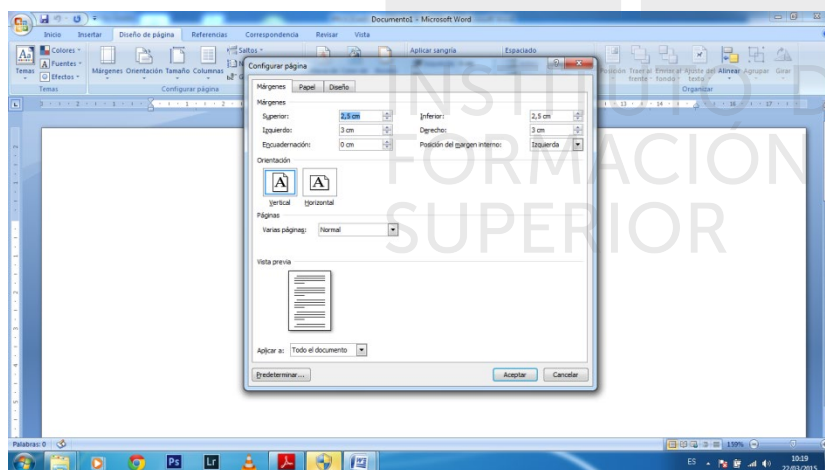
Documento1 - Microsoft Word

Inicio Insertar Diseño de página Referencias Correspondencia Revisar Vista

Colores Fuentes Efectos Temas Márgenes Orientación Tamaño Columnas Saltos Configurar página Aplicar sangría Espaciado Posición Traer al frente Enviar al fondo Ajuste del texto Alinear Agrupar Girar Organizar

Configurar página

Márgenes Papel Diseño

Márgenes

Superior: 2,5 cm Inferior: 2,5 cm

Izquierdo: 3 cm Derecho: 3 cm

Encuadernación: 0 cm Posición del margen interno: Izquierda

Orientación

Vertical Horizontal

Páginas

Varias páginas: Normal

Vista previa

Aplicar a: Todo el documento

Predeterminar... Aceptar Cancelar

INSTITUTO D FORMACIÓN SUPERIOR

Palabras: 0 139% ES 10:19 22/03/2015